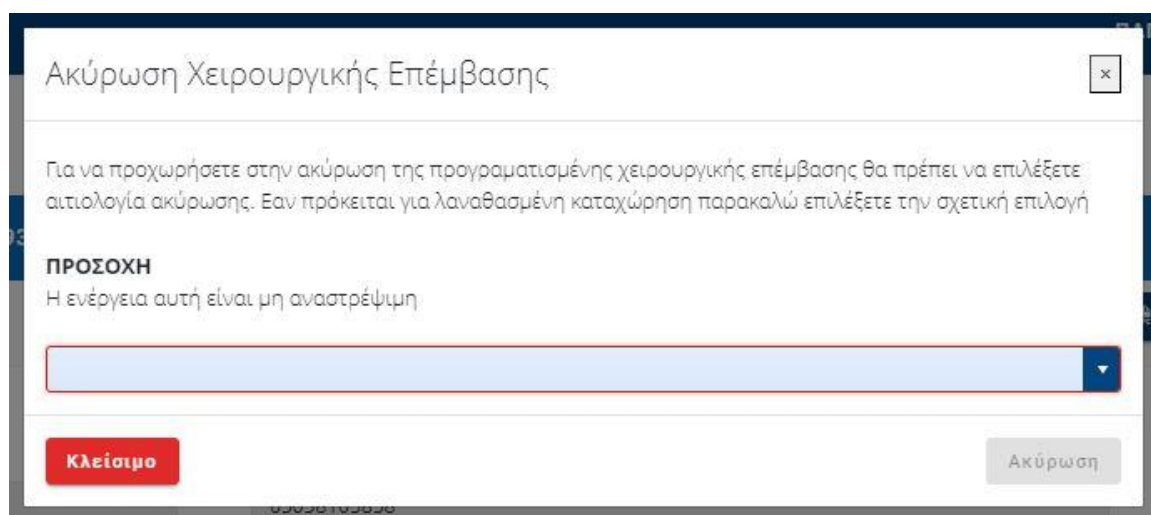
Ακύρωση Χειρουργικής Επέμβασης

×

Για να προχωρήσετε στην ακύρωση της προγραματισμένης χειρουργικής επέμβασης θα πρέπει να επιλέξετε αιτιολογία ακύρωσης. Εαν πρόκειται για λαναθασμένη καταχώρηση παρακαλώ επιλέξετε την σχετική επιλογή

ΠΡΟΣΟΧΗ
Η ενέργεια αυτή είναι μη αναστρέψιμη

Κλείσιμο

Ακύρωση